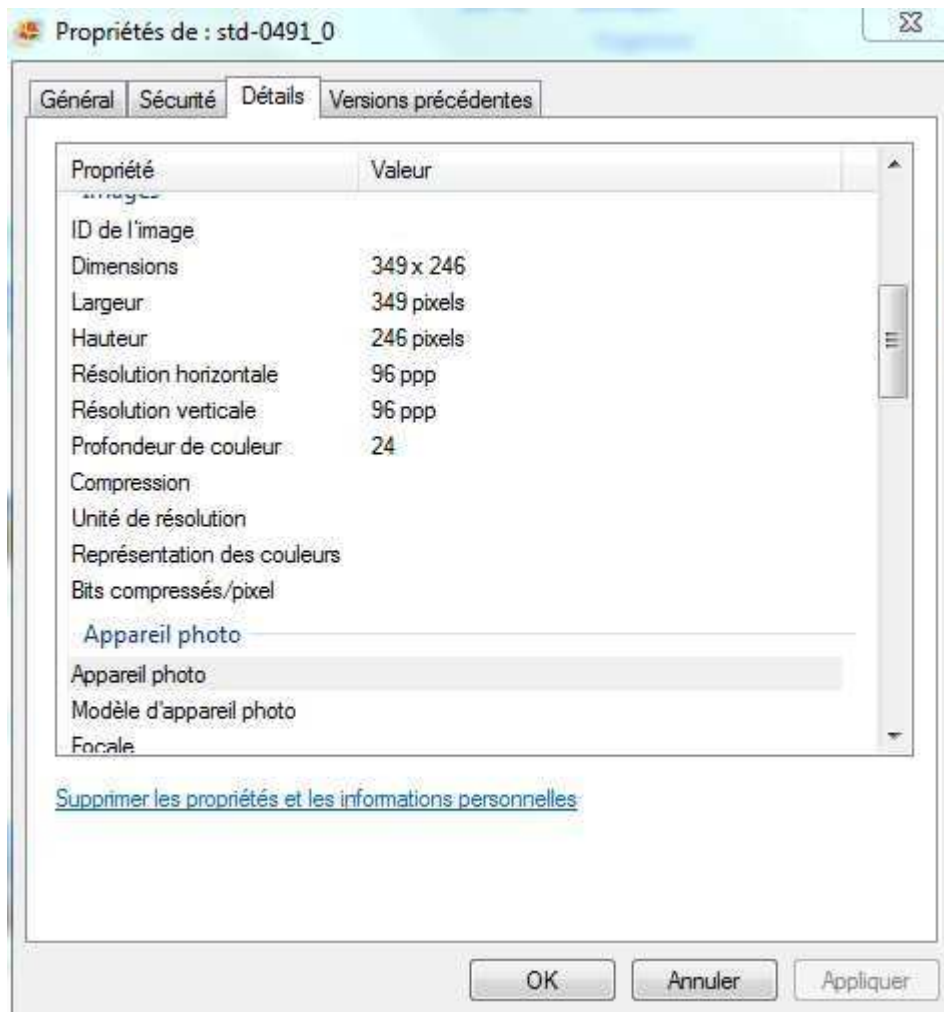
Propriétés de : std-0491_0

Général | Sécurité | Détails | Versions précédentes

| Propriété | Valeur |
|---|---|
| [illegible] | |
| ID de l'image | |
| Dimensions | 349 x 246 |
| Largeur | 349 pixels |
| Hauteur | 246 pixels |
| Résolution horizontale | 96 ppp |
| Résolution verticale | 96 ppp |
| Profondeur de couleur | 24 |
| Compression | |
| Unité de résolution | |
| Représentation des couleurs | |
| Bits compressés/pixel | |

Appareil photo

| | |
|---|---|
| Appareil photo | |
| Modèle d'appareil photo | |
| Focale | |

Supprimer les propriétés et les informations personnelles

OK | Annuler | Appliquer